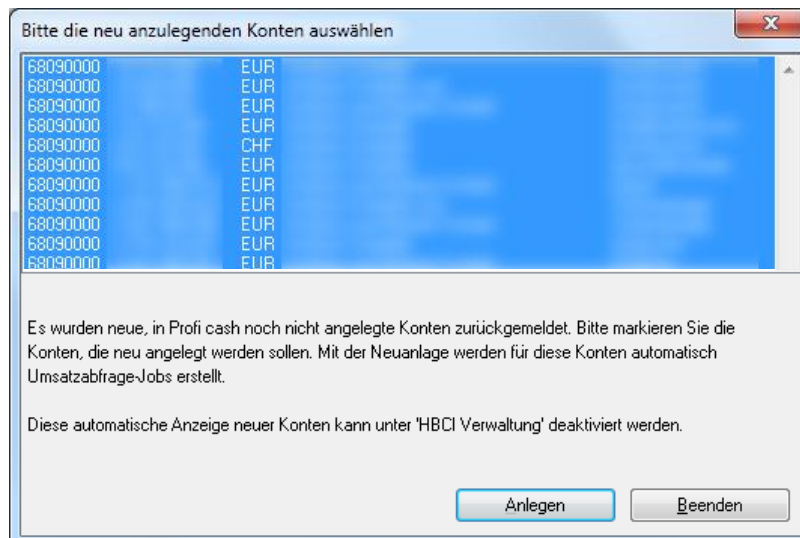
Bitte die neu anzulegenden Konten auswählen

68090000 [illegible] EUR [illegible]
68090000 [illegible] EUR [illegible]
68090000 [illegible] EUR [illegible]
68090000 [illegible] EUR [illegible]
68090000 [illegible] CHF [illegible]
68090000 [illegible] EUR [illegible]
68090000 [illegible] EUR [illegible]
68090000 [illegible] EUR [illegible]
68090000 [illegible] EUR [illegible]
68090000 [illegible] EUR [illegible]
68090000 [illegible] EUR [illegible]

Es wurden neue, in Profi cash noch nicht angelegte Konten zurückgemeldet. Bitte markieren Sie die Konten, die neu angelegt werden sollen. Mit der Neuanlage werden für diese Konten automatisch Umsatzabfrage-Jobs erstellt.

Diese automatische Anzeige neuer Konten kann unter 'HBCI Verwaltung' deaktiviert werden.

Anlegen
Beenden